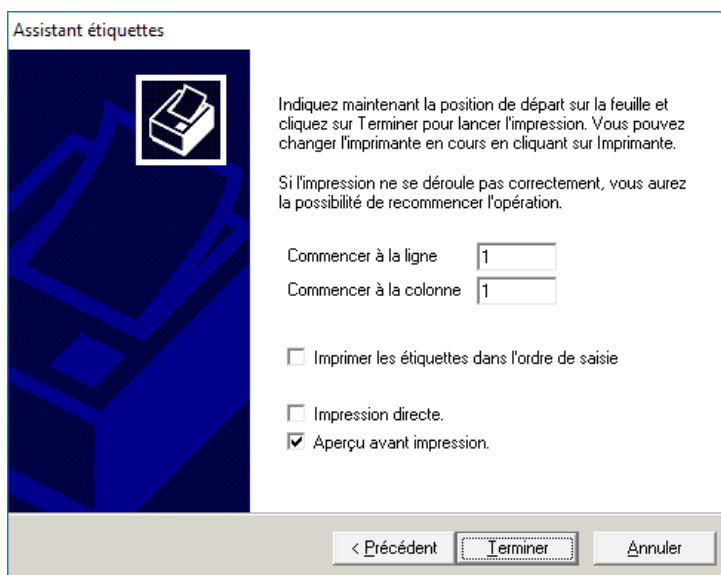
Assistant étiquettes

Indiquez maintenant la position de départ sur la feuille et cliquez sur Terminer pour lancer l'impression. Vous pouvez changer l'imprimante en cours en cliquant sur Imprimante.

Si l'impression ne se déroule pas correctement, vous aurez la possibilité de recommencer l'opération.

Commencer à la ligne 1
Commencer à la colonne 1

Imprimer les étiquettes dans l'ordre de saisie

Impression directe.
Aperçu avant impression.

< Précédent Terminer Annuler